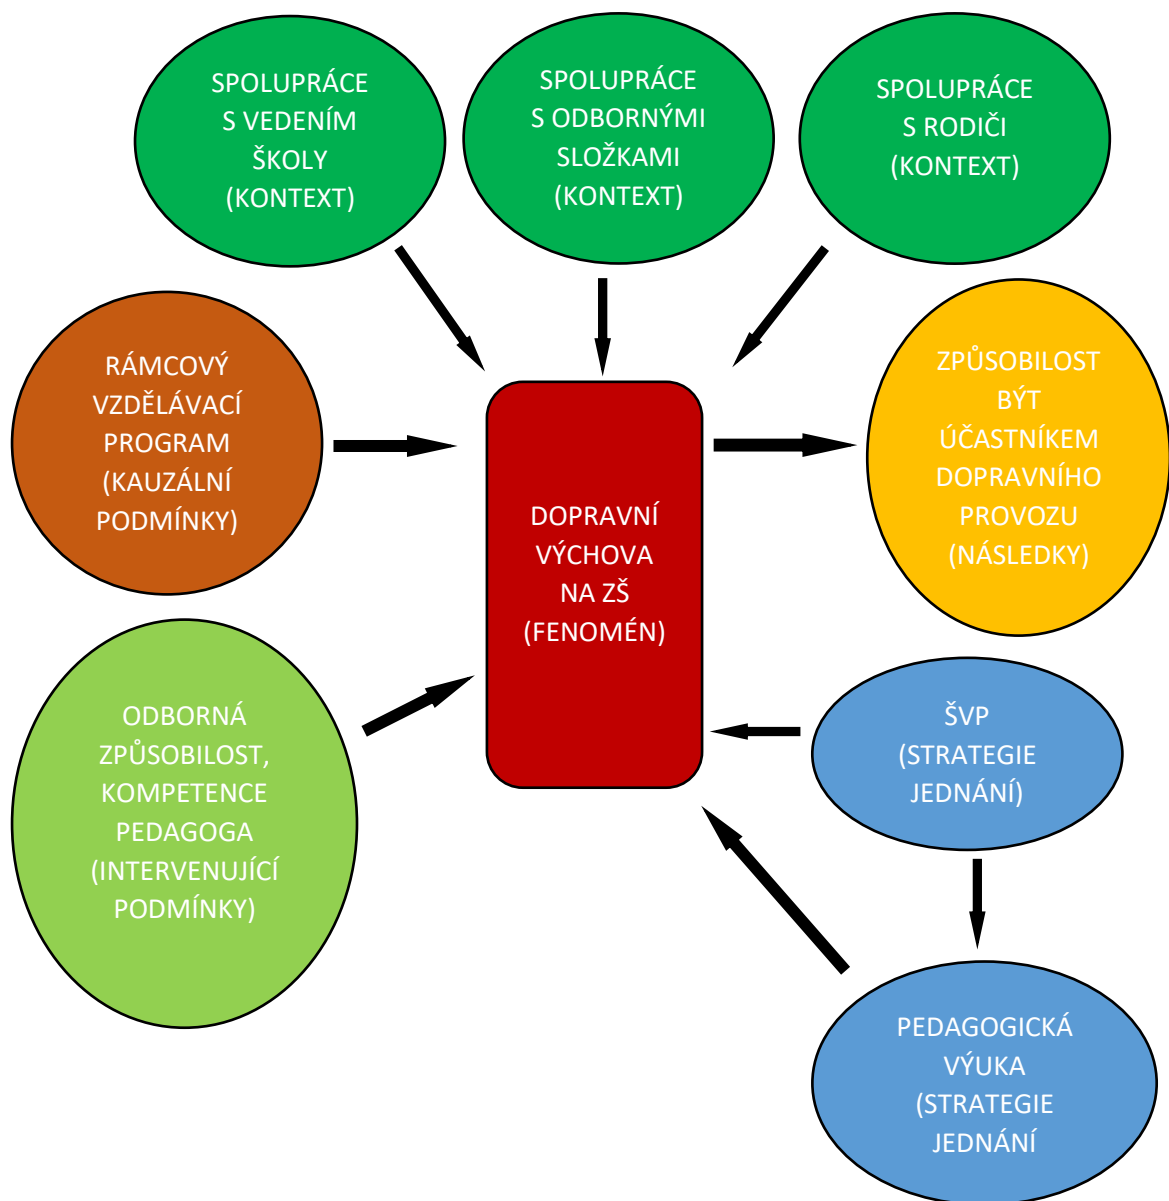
SPOLUPRÁCE S VEDENÍM ŠKOLY (KONTEXT)

SPOLUPRÁCE S ODBORNÝMI SLOŽKAMI (KONTEXT)

SPOLUPRÁCE S RODIČI (KONTEXT)

RÁMCOVÝ VZDĚLÁVACÍ PROGRAM (KAUZÁLNÍ PODMÍNKY)

DOPRAVNÍ VÝCHOVA NA ZŠ (FENOMÉN)

ZPŮSOBILOST BÝT ÚČASTNÍKEM DOPRAVNÍHO PROVOZU (NÁSLEDKY)

ODBORNÁ ZPŮSOBILOST, KOMPETENCE PEDAGOGA (INTERVENUJÍCÍ PODMÍNKY)

ŠVP (STRATEGIE JEDNÁNÍ)

PEDAGOGICKÁ VÝUKA (STRATEGIE JEDNÁNÍ